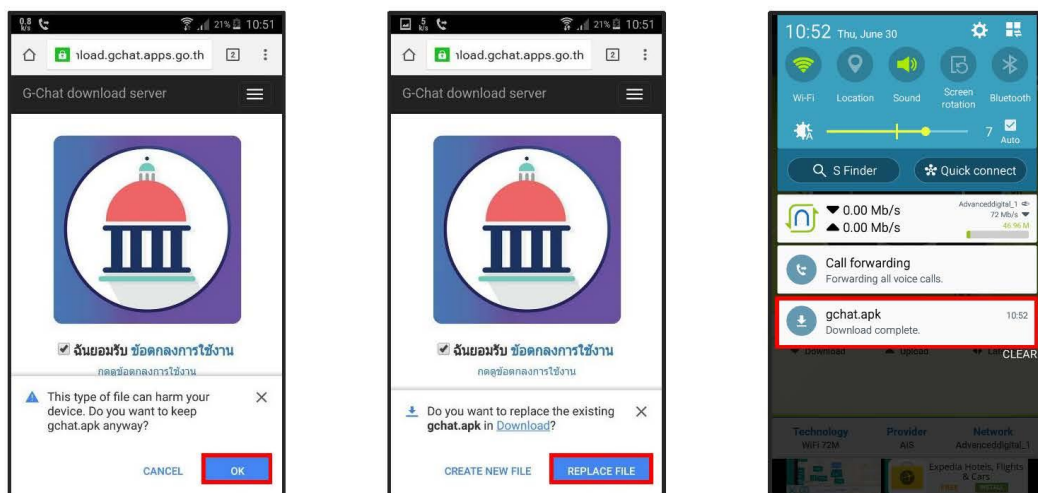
0.8 K/s 21% 10:51

ıload.gchat.apps.go.th 2

G-Chat download server

☑ ฉันยอมรับ ข้อตกลงการใช้งาน

กดดูข้อตกลงการใช้งาน

This type of file can harm your device. Do you want to keep gchat.apk anyway?

CANCEL OK

5 K/s 21% 10:51

ıload.gchat.apps.go.th 2

G-Chat download server

☑ ฉันยอมรับ ข้อตกลงการใช้งาน

กดดูข้อตกลงการใช้งาน

Do you want to replace the existing gchat.apk in Download?

CREATE NEW FILE REPLACE FILE

10:52 Thu, June 30

Wi-Fi Location Sound Screen rotation Bluetooth

7 Auto

S Finder Quick connect

0.00 Mb/s
0.00 Mb/s

Advanceddigital_1
72 Mb/s
46.96 M

Call forwarding
Forwarding all voice calls.

gchat.apk 10:52
Download complete.

Download Upload CLEAR

Technology WiFi 72M Provider AIS Network Advanceddigital_1

Expedia Hotels, Flights & Cars